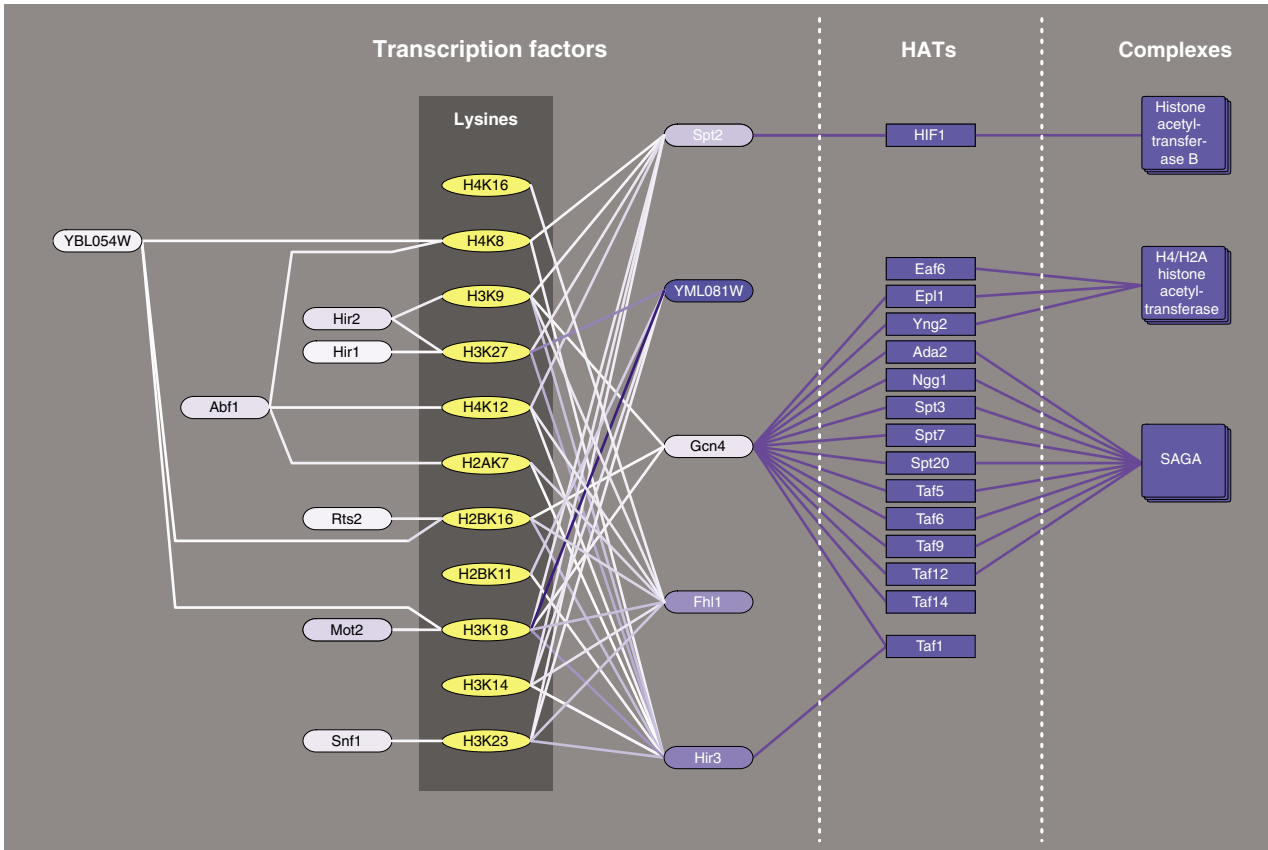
Transcription factors

HATs

Complexes

Lysines

H4K16
H4K8
H3K9
H3K27
H4K12
H2AK7
H2BK16
H2BK11
H3K18
H3K14
H3K23

YBL054W
Hir2
Hir1
Abf1
Rts2
Mot2
Snf1

Spt2
YML081W
Gcn4
Fhl1
Hir3

HIF1
Eaf6
Epl1
Yng2
Ada2
Ngg1
Spt3
Spt7
Spt20
Taf5
Taf6
Taf9
Taf12
Taf14
Taf1

Histone acetyltransferase B

H4/H2A histone acetyltransferase

SAGA